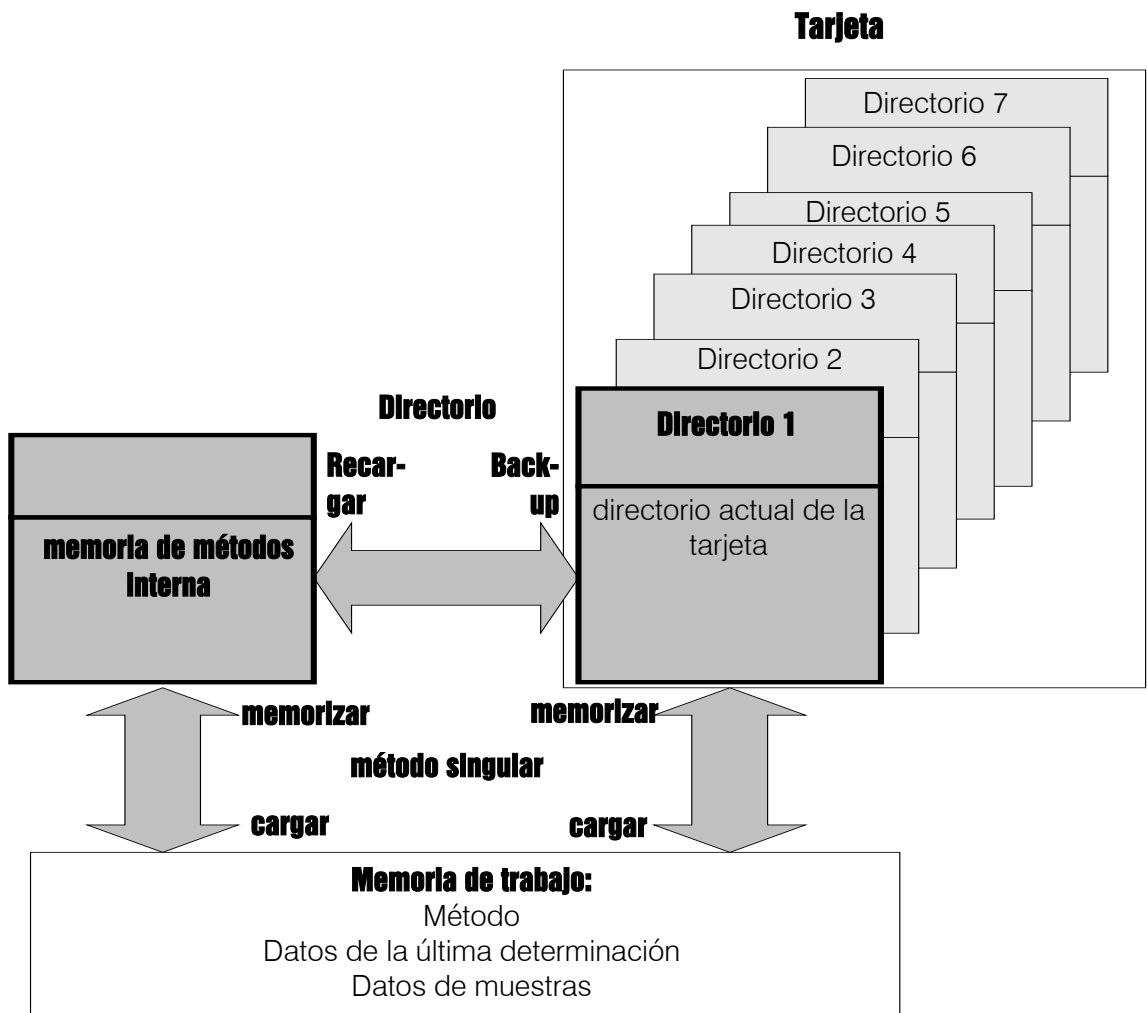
Tarjeta

Directorio 7
Directorio 6
Directorio 5
Directorio 4
Directorio 3
Directorio 2

Directorio

Directorio 1

Recargar

Backup

memoria de métodos interna

directorio actual de la tarjeta

memorizar

memorizar

método singular

cargar

cargar

Memoria de trabajo:
Método
Datos de la última determinación
Datos de muestras